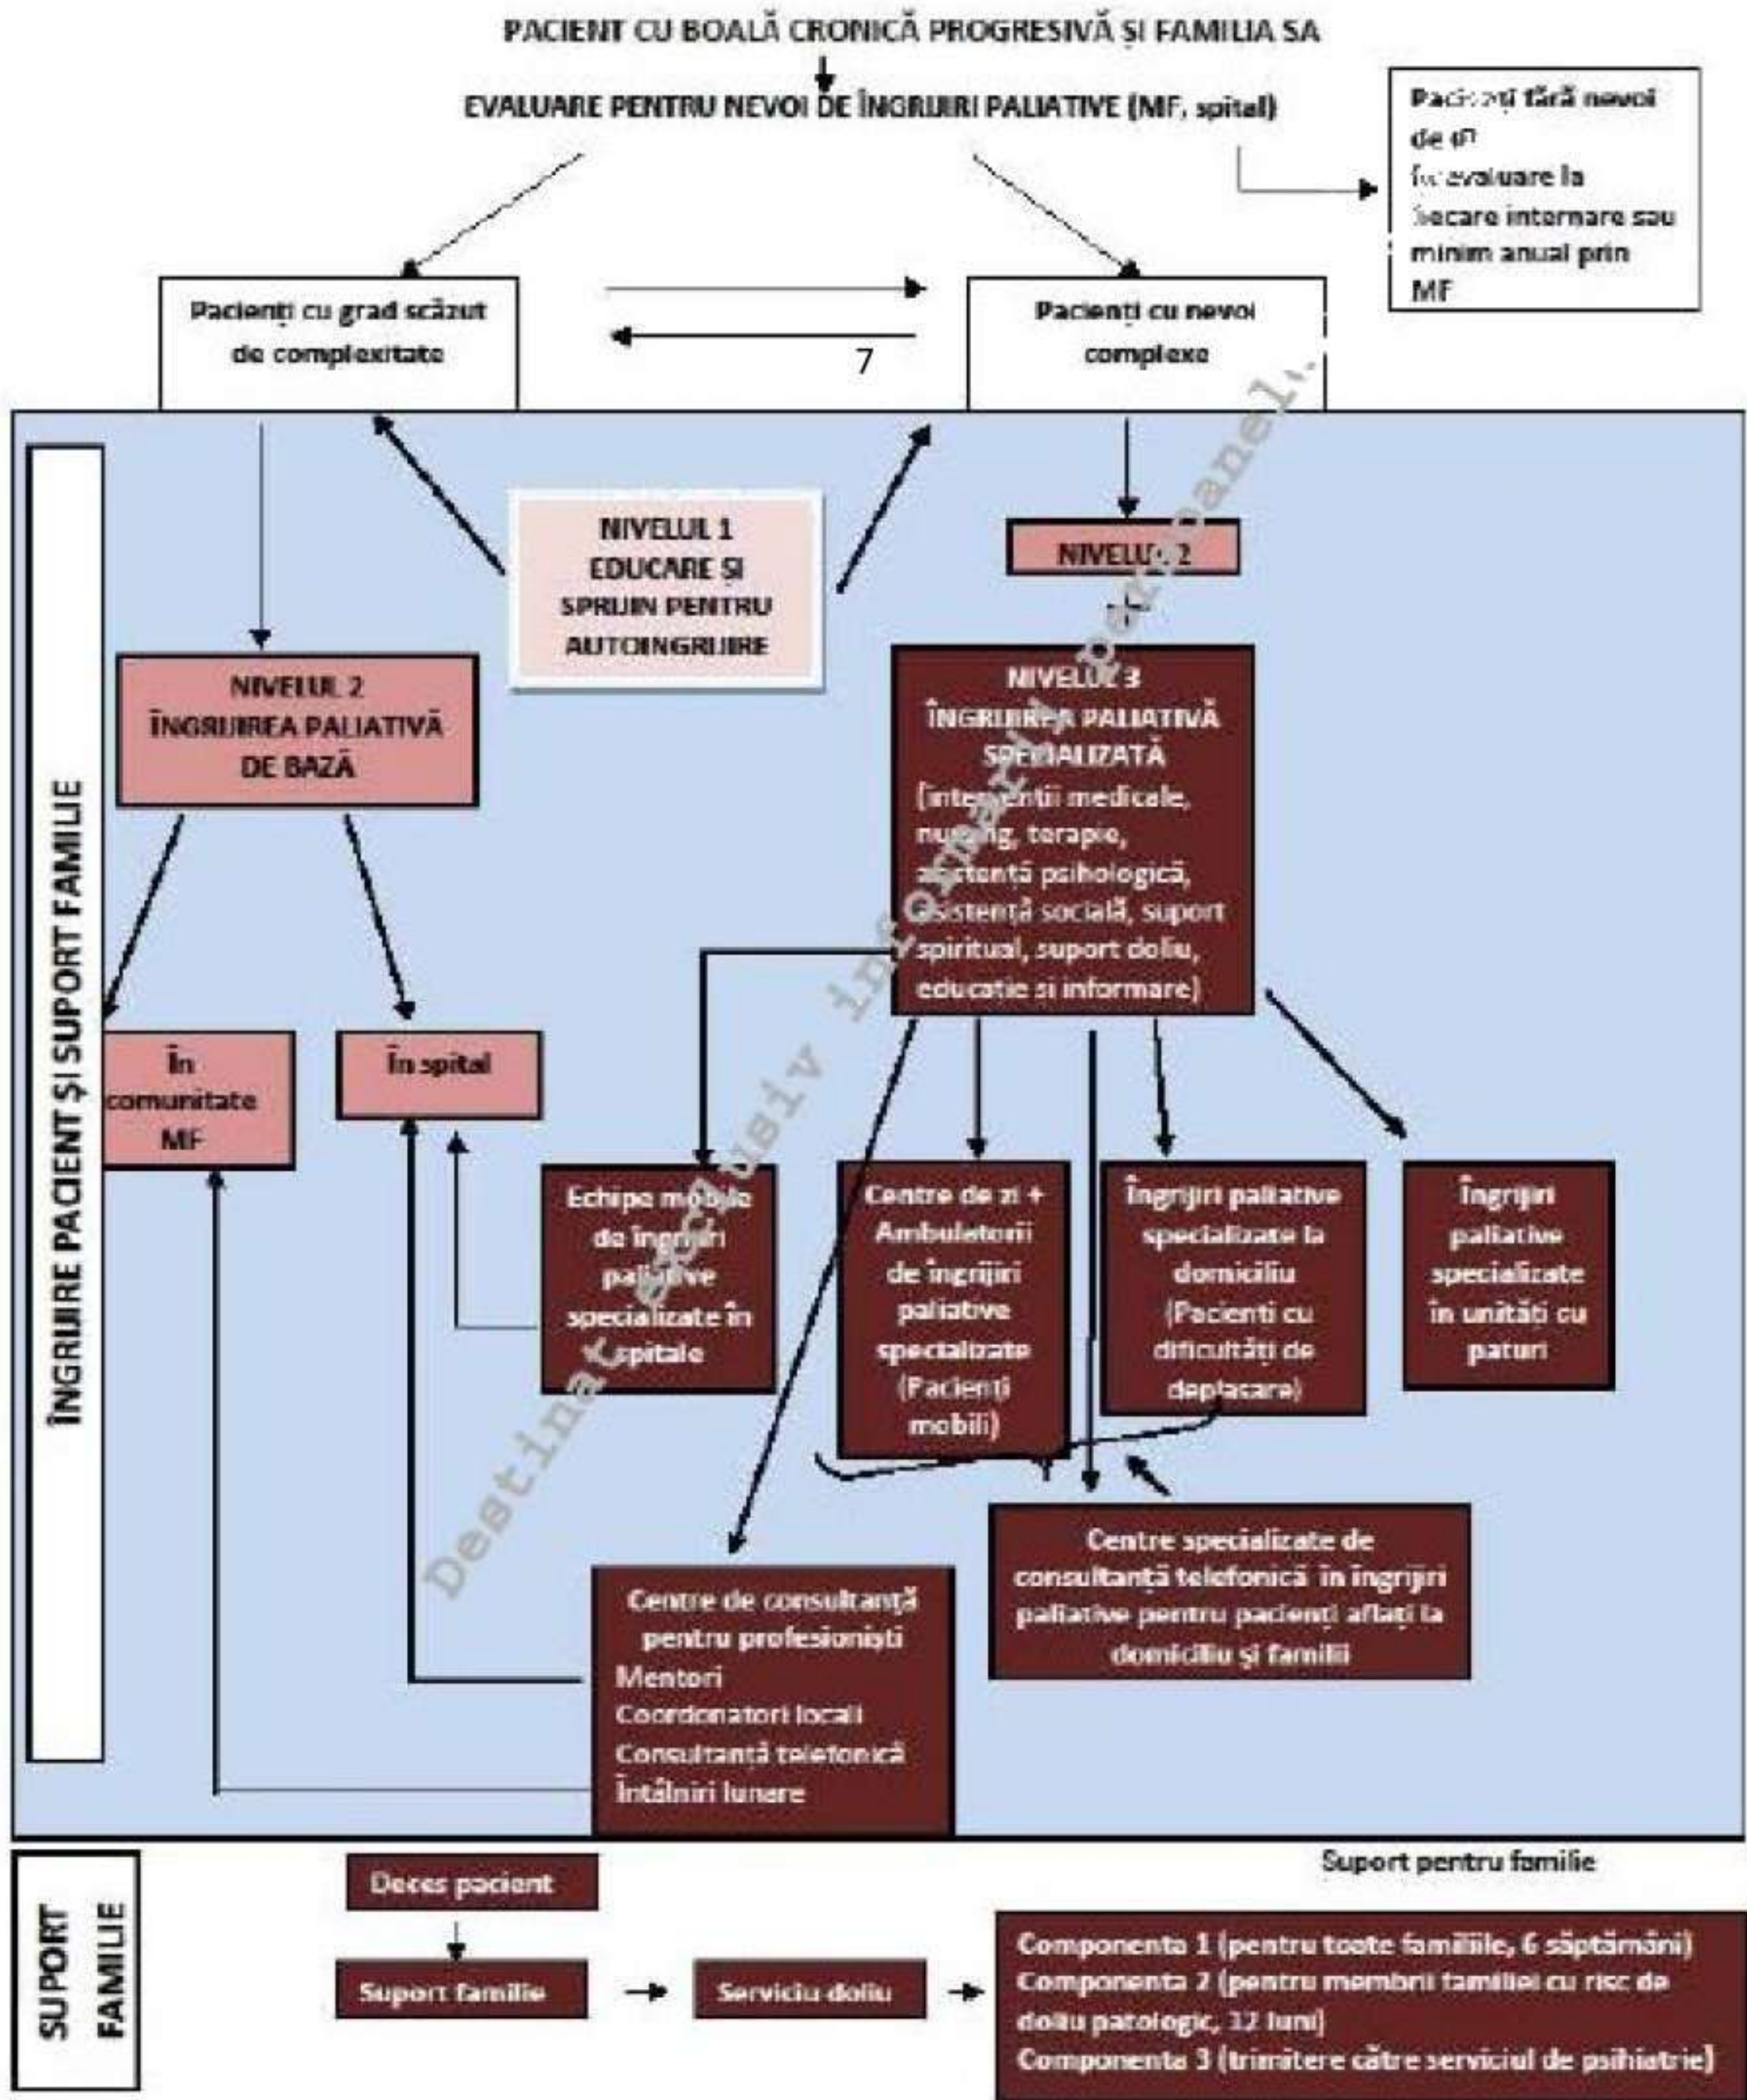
PACIENT CU BOALĂ CRONICĂ PROGRESIVĂ ȘI FAMILIA SA

EVALUARE PENTRU NEVOI DE ÎNGRIJIRI PALIATIVE (MF, spital)

Pacienți fără nevoi de ÎP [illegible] evaluare la fiecare internare sau minim anual prin MF

Pacienți cu grad scăzut de complexitate

7

Pacienți cu nevoi complexe

ÎNGRIJIRE PACIENT ȘI SUPORT FAMILIE

NIVELUL 1 EDUCARE ȘI SPRIJIN PENTRU AUTOINGRIJIRE

NIVELUL 2

NIVELUL 2 ÎNGRIJIREA PALIATIVĂ DE BAZĂ

NIVELUL 3 ÎNGRIJIREA PALIATIVĂ SPECIALIZATĂ (intervenții medicale, nursing, terapie, asistență psihologică, asistență socială, suport spiritual, suport doliu, educație și informare)

În comunitate MF

În spital

Echipe mobile de îngrijiri paliative specializate în spitale

Centre de zi + Ambulatorii de îngrijiri paliative specializate (Pacienți mobili)

Îngrijiri paliative specializate la domiciliu (Pacienți cu dificultăți de deplasare)

Îngrijiri paliative specializate în unități cu paturi

Centre specializate de consultanță telefonică în îngrijiri paliative pentru pacienți aflați la domiciliu și familii

Centre de consultanță pentru profesioniști
Mentori
Coordonatori locali
Consultanță telefonică
Întâlniri lunare

Destinat exclusiv informării personalului

SUPORT FAMILIE

Deces pacient

Suport familie

Serviciu doliu

Suport pentru familie

Componenta 1 (pentru toate familiile, 6 săptămâni)
Componenta 2 (pentru membrii familiei cu risc de doliu patologic, 12 luni)
Componenta 3 (trimitere către serviciul de psihiatrie)